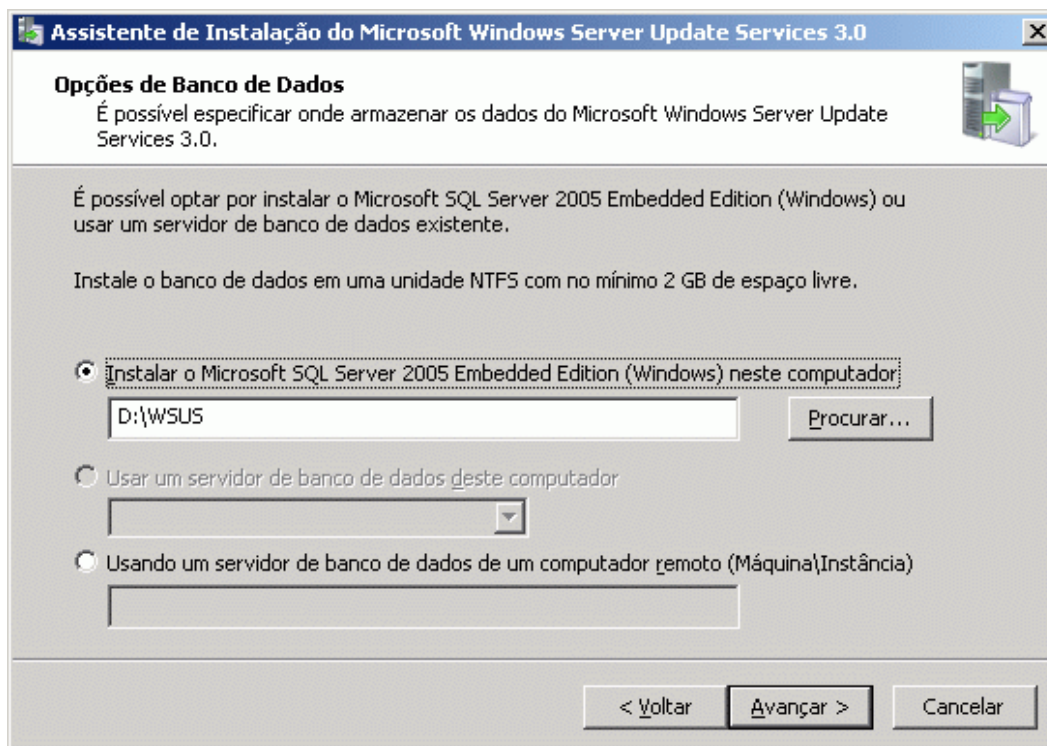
Assistente de Instalação do Microsoft Windows Server Update Services 3.0

Opções de Banco de Dados
É possível especificar onde armazenar os dados do Microsoft Windows Server Update Services 3.0.

É possível optar por instalar o Microsoft SQL Server 2005 Embedded Edition (Windows) ou usar um servidor de banco de dados existente.

Instale o banco de dados em uma unidade NTFS com no mínimo 2 GB de espaço livre.

Instalar o Microsoft SQL Server 2005 Embedded Edition (Windows) neste computador

D:\WSUS

Procurar...

Usar um servidor de banco de dados deste computador

Usando um servidor de banco de dados de um computador remoto (Máquina\Instância)

< Voltar

Avançar >

Cancelar